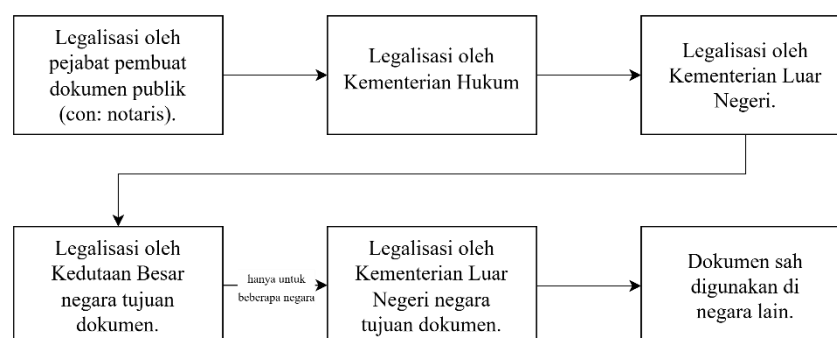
Legalisasi oleh pejabat pembuat dokumen publik (con: notaris).

Legalisasi oleh Kementerian Hukum

Legalisasi oleh Kementerian Luar Negeri.

Legalisasi oleh Kedutaan Besar negara tujuan dokumen.

hanya untuk beberapa negara

Legalisasi oleh Kementerian Luar Negeri negara tujuan dokumen.

Dokumen sah digunakan di negara lain.